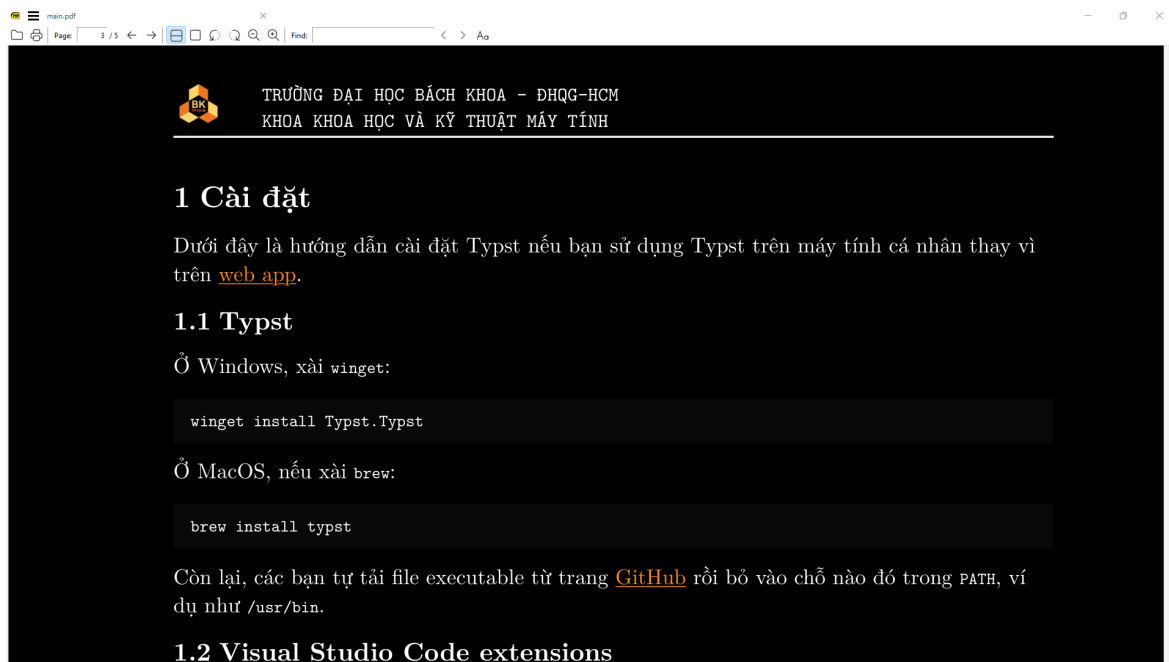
main.pdf

Page: 3 / 5 Find:

BK

TRƯỜNG ĐẠI HỌC BÁCH KHOA - ĐHQG-HCM
KHOA KHOA HỌC VÀ KỸ THUẬT MÁY TÍNH

1 Cài đặt

Dưới đây là hướng dẫn cài đặt Typst nếu bạn sử dụng Typst trên máy tính cá nhân thay vì trên web app.

1.1 Typst

Ở Windows, xài winget:

winget install Typst.Typst

Ở MacOS, nếu xài brew:

brew install typst

Còn lại, các bạn tự tải file executable từ trang GitHub rồi bỏ vào chỗ nào đó trong PATH, ví dụ như /usr/bin.

1.2 Visual Studio Code extensions